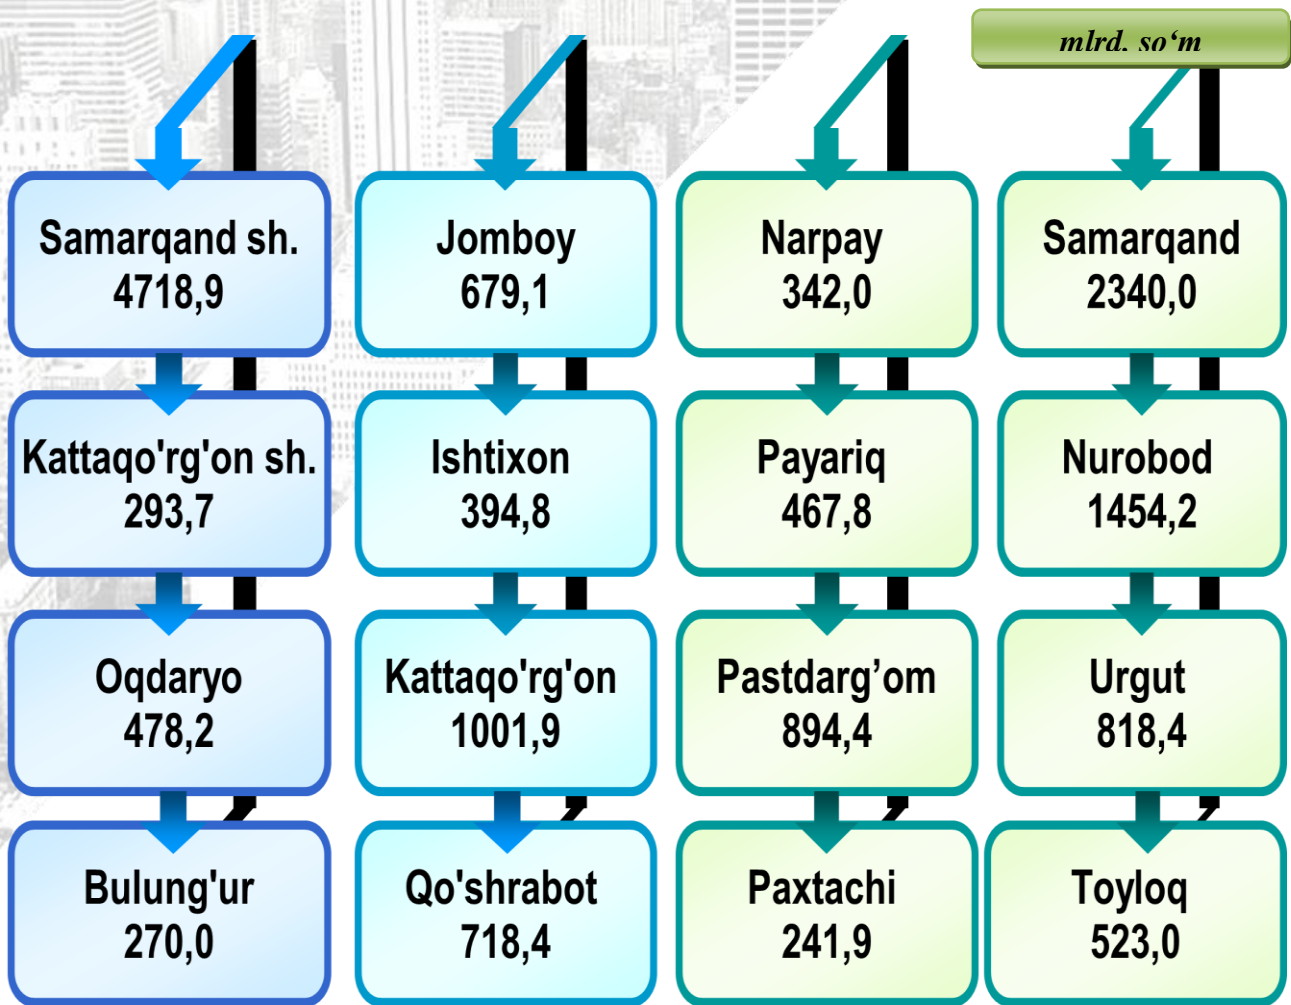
mlrd. so‘m

Samarqand sh.
4718,9

Kattaqo'rg'on sh.
293,7

Oqdaryo
478,2

Bulung'ur
270,0

Jomboy
679,1

Ishtixon
394,8

Kattaqo'rg'on
1001,9

Qo'shrabot
718,4

Narpay
342,0

Payariq
467,8

Pastdarg’om
894,4

Paxtachi
241,9

Samarqand
2340,0

Nurobod
1454,2

Urgut
818,4

Toyloq
523,0